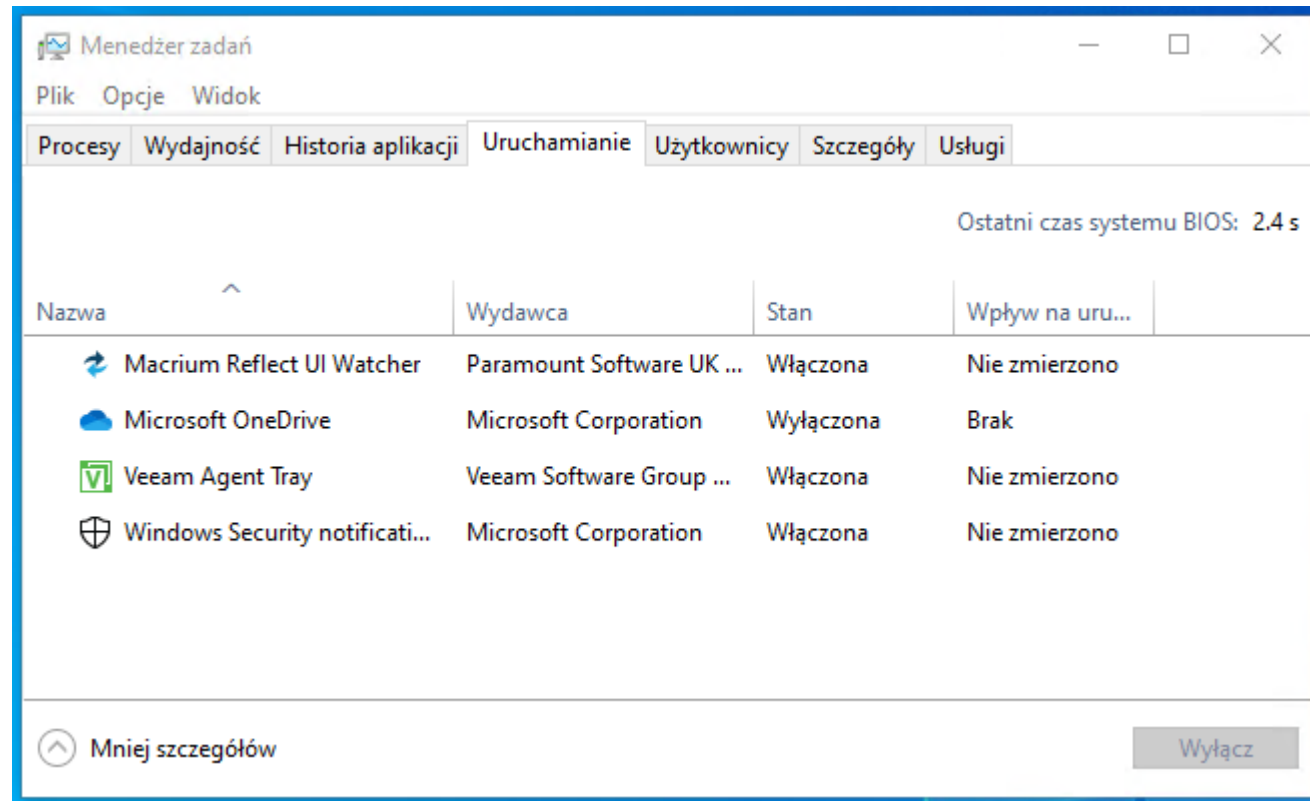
Menedżer zadań

Plik Opcje Widok

Procesy | Wydajność | Historia aplikacji | Uruchamianie | Użytkownicy | Szczegóły | Usługi

Ostatni czas systemu BIOS: 2.4 s

| Nazwa | Wydawca | Stan | Wpływ na uru... |
|---|---|---|---|
| Macrium Reflect UI Watcher | Paramount Software UK ... | Włączona | Nie zmierzono |
| Microsoft OneDrive | Microsoft Corporation | Wyłączona | Brak |
| Veeam Agent Tray | Veeam Software Group ... | Włączona | Nie zmierzono |
| Windows Security notificati... | Microsoft Corporation | Włączona | Nie zmierzono |

Mniej szczegółów

Wyłącz